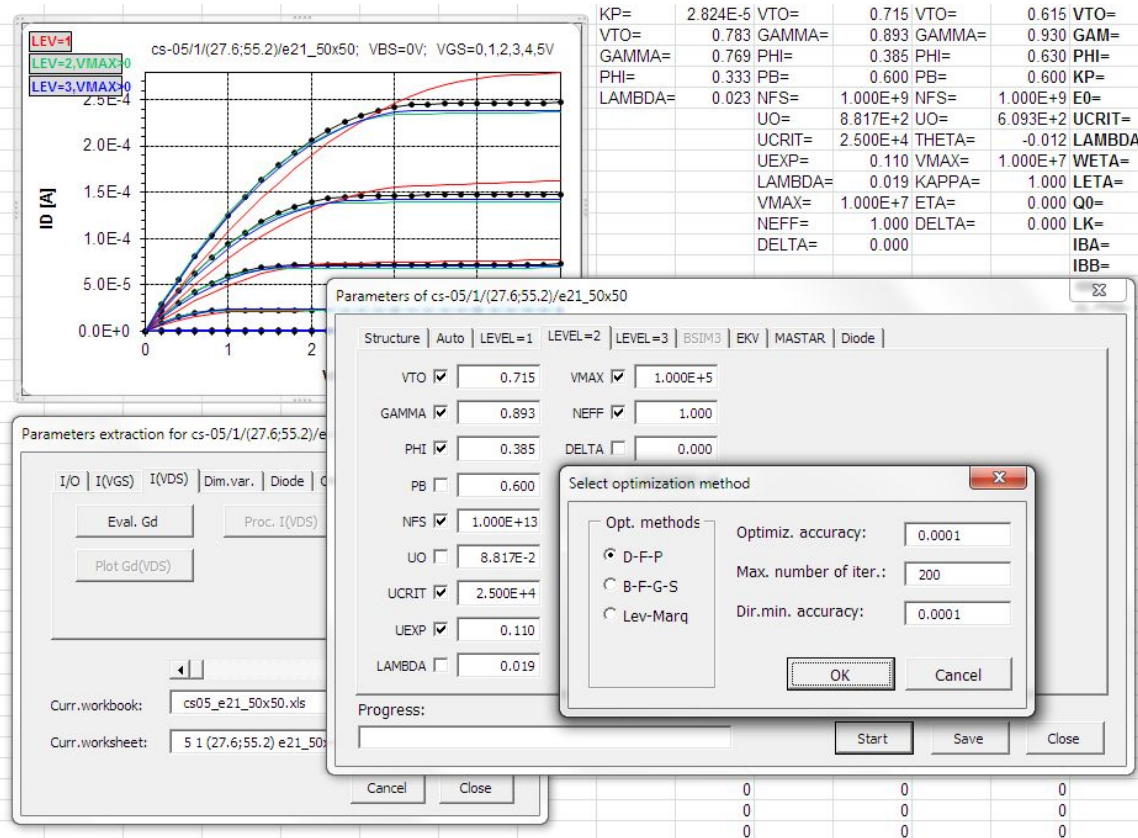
LEV=1
LEV=2,VMAX>0
LEV=3,VMAX>0
cs-05/1/(27.6;55.2)/e21_50x50; VBS=0V; VGS=0,1,2,3,4,5V

2.5E-4
2.0E-4
1.5E-4
1.0E-4
5.0E-5
0.0E+0
ID [A]
0
1
2

| KP= | 2.824E-5 | VTO= | 0.715 | VTO= | 0.615 | VTO= |
|---|---|---|---|---|---|---|
| VTO= | 0.783 | GAMMA= | 0.893 | GAMMA= | 0.930 | GAM= |
| GAMMA= | 0.769 | PHI= | 0.385 | PHI= | 0.630 | PHI= |
| PHI= | 0.333 | PB= | 0.600 | PB= | 0.600 | KP= |
| LAMBDA= | 0.023 | NFS= | 1.000E+9 | NFS= | 1.000E+9 | E0= |
| | | UO= | 8.817E+2 | UO= | 6.093E+2 | UCRIT= |
| | | UCRIT= | 2.500E+4 | THETA= | -0.012 | LAMBDA |
| | | UEXP= | 0.110 | VMAX= | 1.000E+7 | WETA= |
| | | LAMBDA= | 0.019 | KAPPA= | 1.000 | LETA= |
| | | VMAX= | 1.000E+7 | ETA= | 0.000 | Q0= |
| | | NEFF= | 1.000 | DELTA= | 0.000 | LK= |
| | | DELTA= | 0.000 | | | IBA= |
| | | | | | | IBB= |

Parameters extraction for cs-05/1/(27.6;55.2)/e
I/O | I(VGS) | I(VDS) | Dim.var. | Diode | C
Eval. Gd
Proc. I(VDS)
Plot Gd(VDS)
Curr.workbook: cs05_e21_50x50.xls
Curr.worksheet: 5 1 (27.6;55.2) e21_50x
Cancel
Close

Parameters of cs-05/1/(27.6;55.2)/e21_50x50
Structure | Auto | LEVEL=1 | LEVEL=2 | LEVEL=3 | BSIM3 | EKV | MASTAR | Diode
VTO 0.715
GAMMA 0.893
PHI 0.385
PB 0.600
NFS 1.000E+13
UO 8.817E-2
UCRIT 2.500E+4
UEXP 0.110
LAMBDA 0.019
VMAX 1.000E+5
NEFF 1.000
DELTA 0.000
Progress:
Start
Save
Close

Select optimization method
Opt. methods
D-F-P
B-F-G-S
Lev-Marq
Optimiz. accuracy: 0.0001
Max. number of iter.: 200
Dir.min. accuracy: 0.0001
OK
Cancel

0 0 0
0 0 0
0 0 0